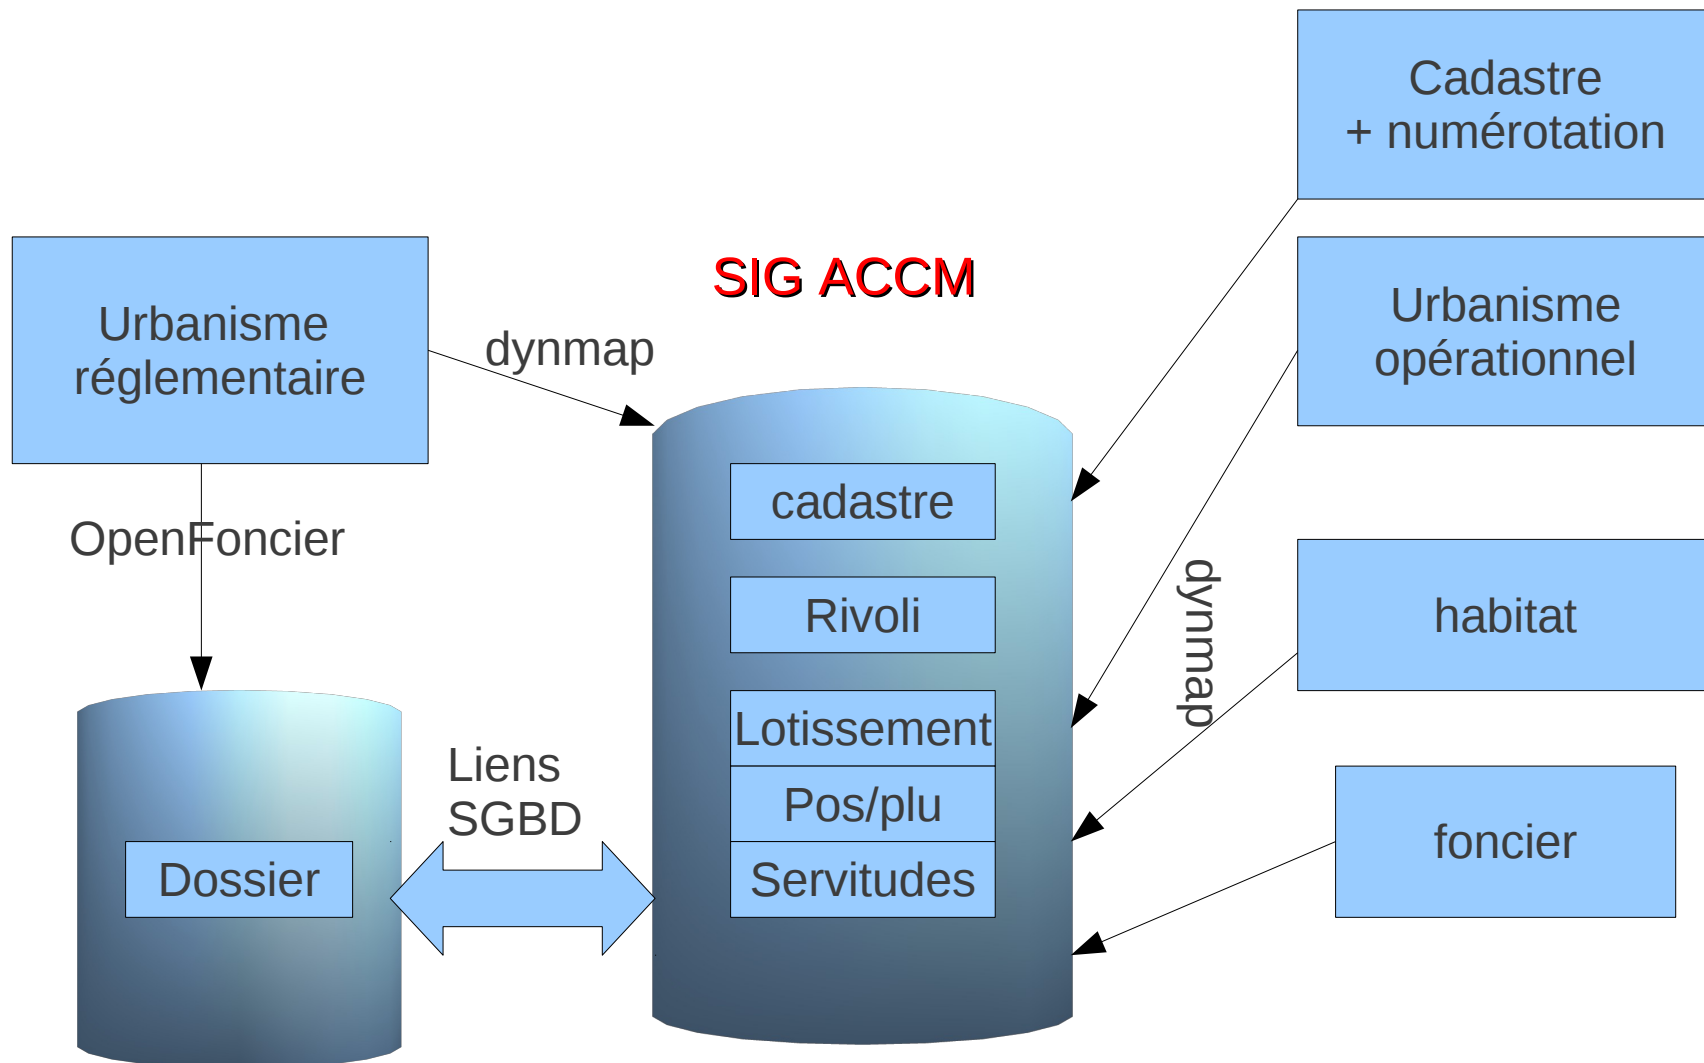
Cadastre
+ numérotation

Urbanisme réglementaire

SIG ACCM

dynmap

Urbanisme opérationnel

cadastre

OpenFoncier

Rivoli

dynmap

habitat

Lotissement

Pos/plu

Servitudes

Liens SGBD

Dossier

foncier